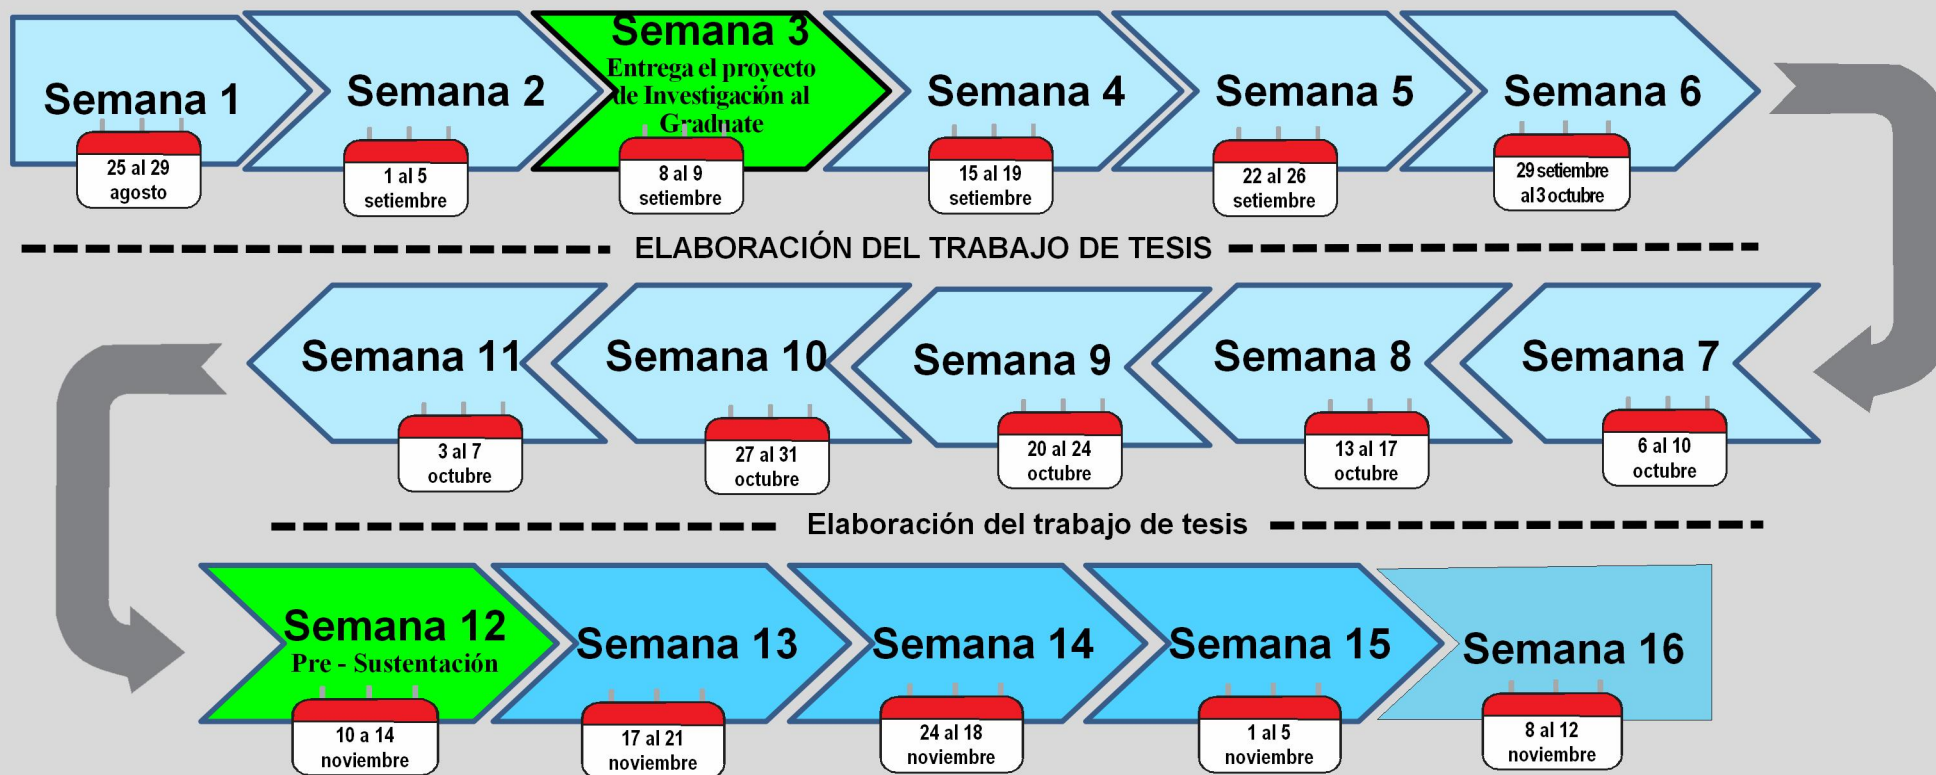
Semana 1
25 al 29 agosto

Semana 2
1 al 5 setiembre

Semana 3
Entrega el proyecto de Investigación al Graduate
8 al 9 setiembre

Semana 4
15 al 19 setiembre

Semana 5
22 al 26 setiembre

Semana 6
29 setiembre al 3 octubre

ELABORACIÓN DEL TRABAJO DE TESIS

Semana 11
3 al 7 octubre

Semana 10
27 al 31 octubre

Semana 9
20 al 24 octubre

Semana 8
13 al 17 octubre

Semana 7
6 al 10 octubre

Elaboración del trabajo de tesis

Semana 12
Pre - Sustentación
10 a 14 noviembre

Semana 13
17 al 21 noviembre

Semana 14
24 al 18 noviembre

Semana 15
1 al 5 noviembre

Semana 16
8 al 12 noviembre